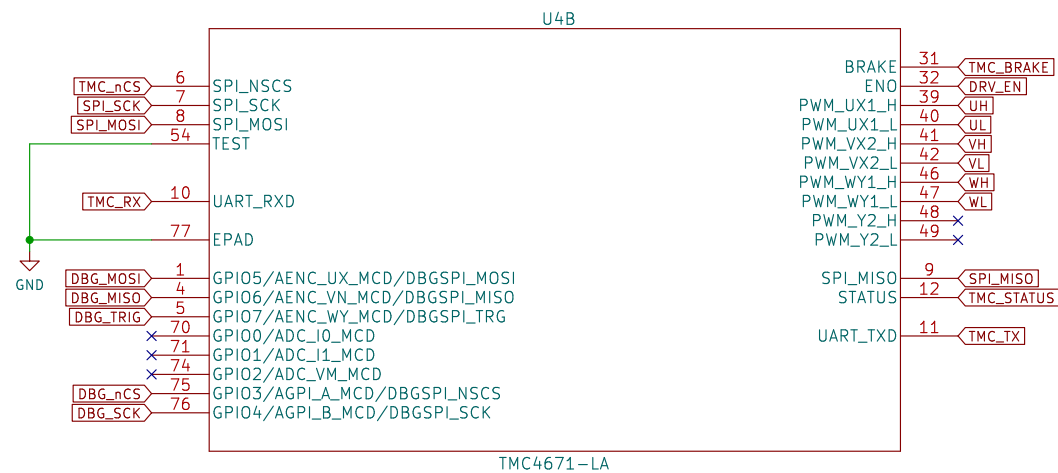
U4B

TMC_nCS 6 SPI_NSCS
SPI_SCK 7 SPI_SCK
SPI_MOSI 8 SPI_MOSI
54 TEST
TMC_RX 10 UART_RXD
GND 77 EPAD
DBG_MOSI 1 GPIO5/AENC_UX_MCD/DBGSPI_MOSI
DBG_MISO 4 GPIO6/AENC_VN_MCD/DBGSPI_MISO
DBG_TRIG 5 GPIO7/AENC_WY_MCD/DBGSPI_TRG
70 GPIO0/ADC_I0_MCD
71 GPIO1/ADC_I1_MCD
74 GPIO2/ADC_VM_MCD
DBG_nCS 75 GPIO3/AGPI_A_MCD/DBGSPI_NSCS
DBG_SCK 76 GPIO4/AGPI_B_MCD/DBGSPI_SCK

BRAKE 31 TMC_BRAKE
ENO 32 DRV_EN
PWM_UX1_H 39 UH
PWM_UX1_L 40 UL
PWM_VX2_H 41 VH
PWM_VX2_L 42 VL
PWM_WY1_H 46 WH
PWM_WY1_L 47 WL
PWM_Y2_H 48
PWM_Y2_L 49
SPI_MISO 9 SPI_MISO
STATUS 12 TMC_STATUS
UART_TXD 11 TMC_TX

TMC4671-LA